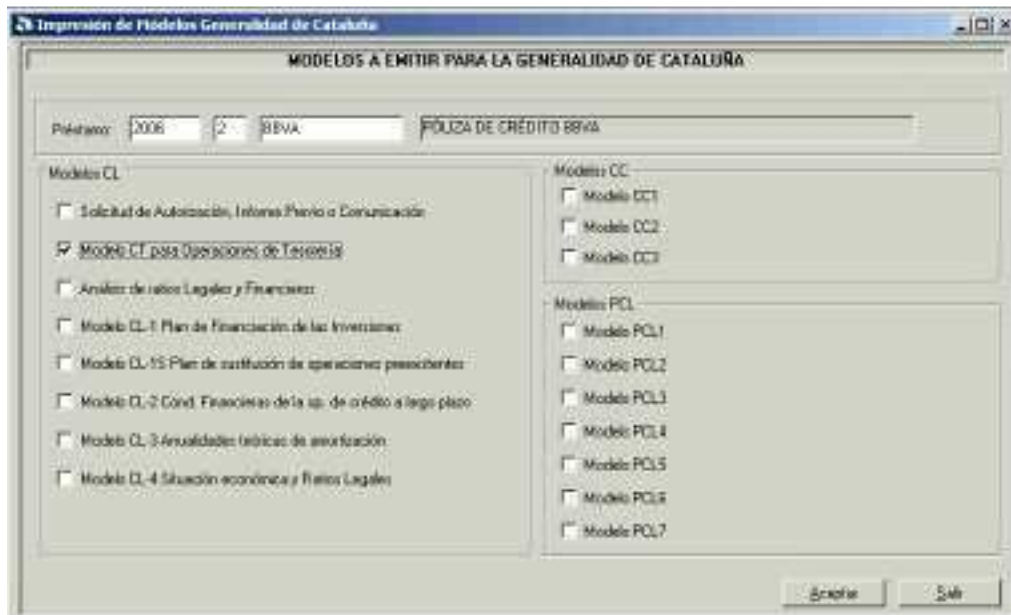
Impresión de Modelos Generalidad de Cataluña

MODELOS A EMITIR PARA LA GENERALIDAD DE CATALUÑA

Préstamo: 2006 2 BBVA PÓLIZA DE CRÉDITO BBVA

Modelos CL

Solicitud de Autorización, Informe Previo o Comunicación

Modelo CT para Operaciones de Tesorería

Análisis de ratios Legales y Financieros

Modelo CL-1 Plan de Financiación de las Inversiones

Modelo CL-1S Plan de sustitución de operaciones preexistentes

Modelo CL-2 Cond. Financieras de la op. de crédito a largo plazo

Modelo CL-3 Anualidades teóricas de amortización

Modelo CL-4 Situación económica y Ratios Legales

Modelos CC

Modelo CC1

Modelo CC2

Modelo CC3

Modelos PCL

Modelo PCL1

Modelo PCL2

Modelo PCL3

Modelo PCL4

Modelo PCL5

Modelo PCL6

Modelo PCL7

Aceptar Salir